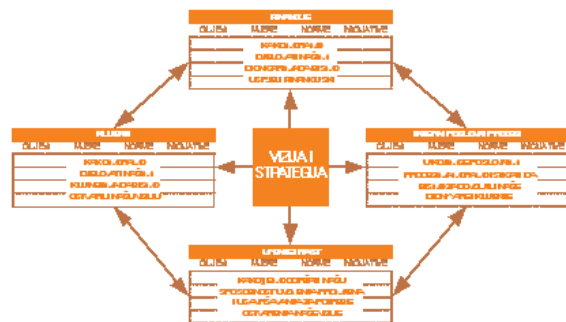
FINANCIJE
CILJEVI MJERE NORME INICIJATIVE
KAKO DJELUJEMO
DIONIČARIMA?
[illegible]
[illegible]

KUPCI
CILJEVI MJERE NORME INICIJATIVE
KAKO DJELUJEMO
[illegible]
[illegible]
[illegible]

VIZIJA I
STRATEGIJA

INTERNI POSLOVNI PROCESI
CILJEVI MJERE NORME INICIJATIVE
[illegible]
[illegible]
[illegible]
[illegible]

UČENJE I RAST
CILJEVI MJERE NORME INICIJATIVE
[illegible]
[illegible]
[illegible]
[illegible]